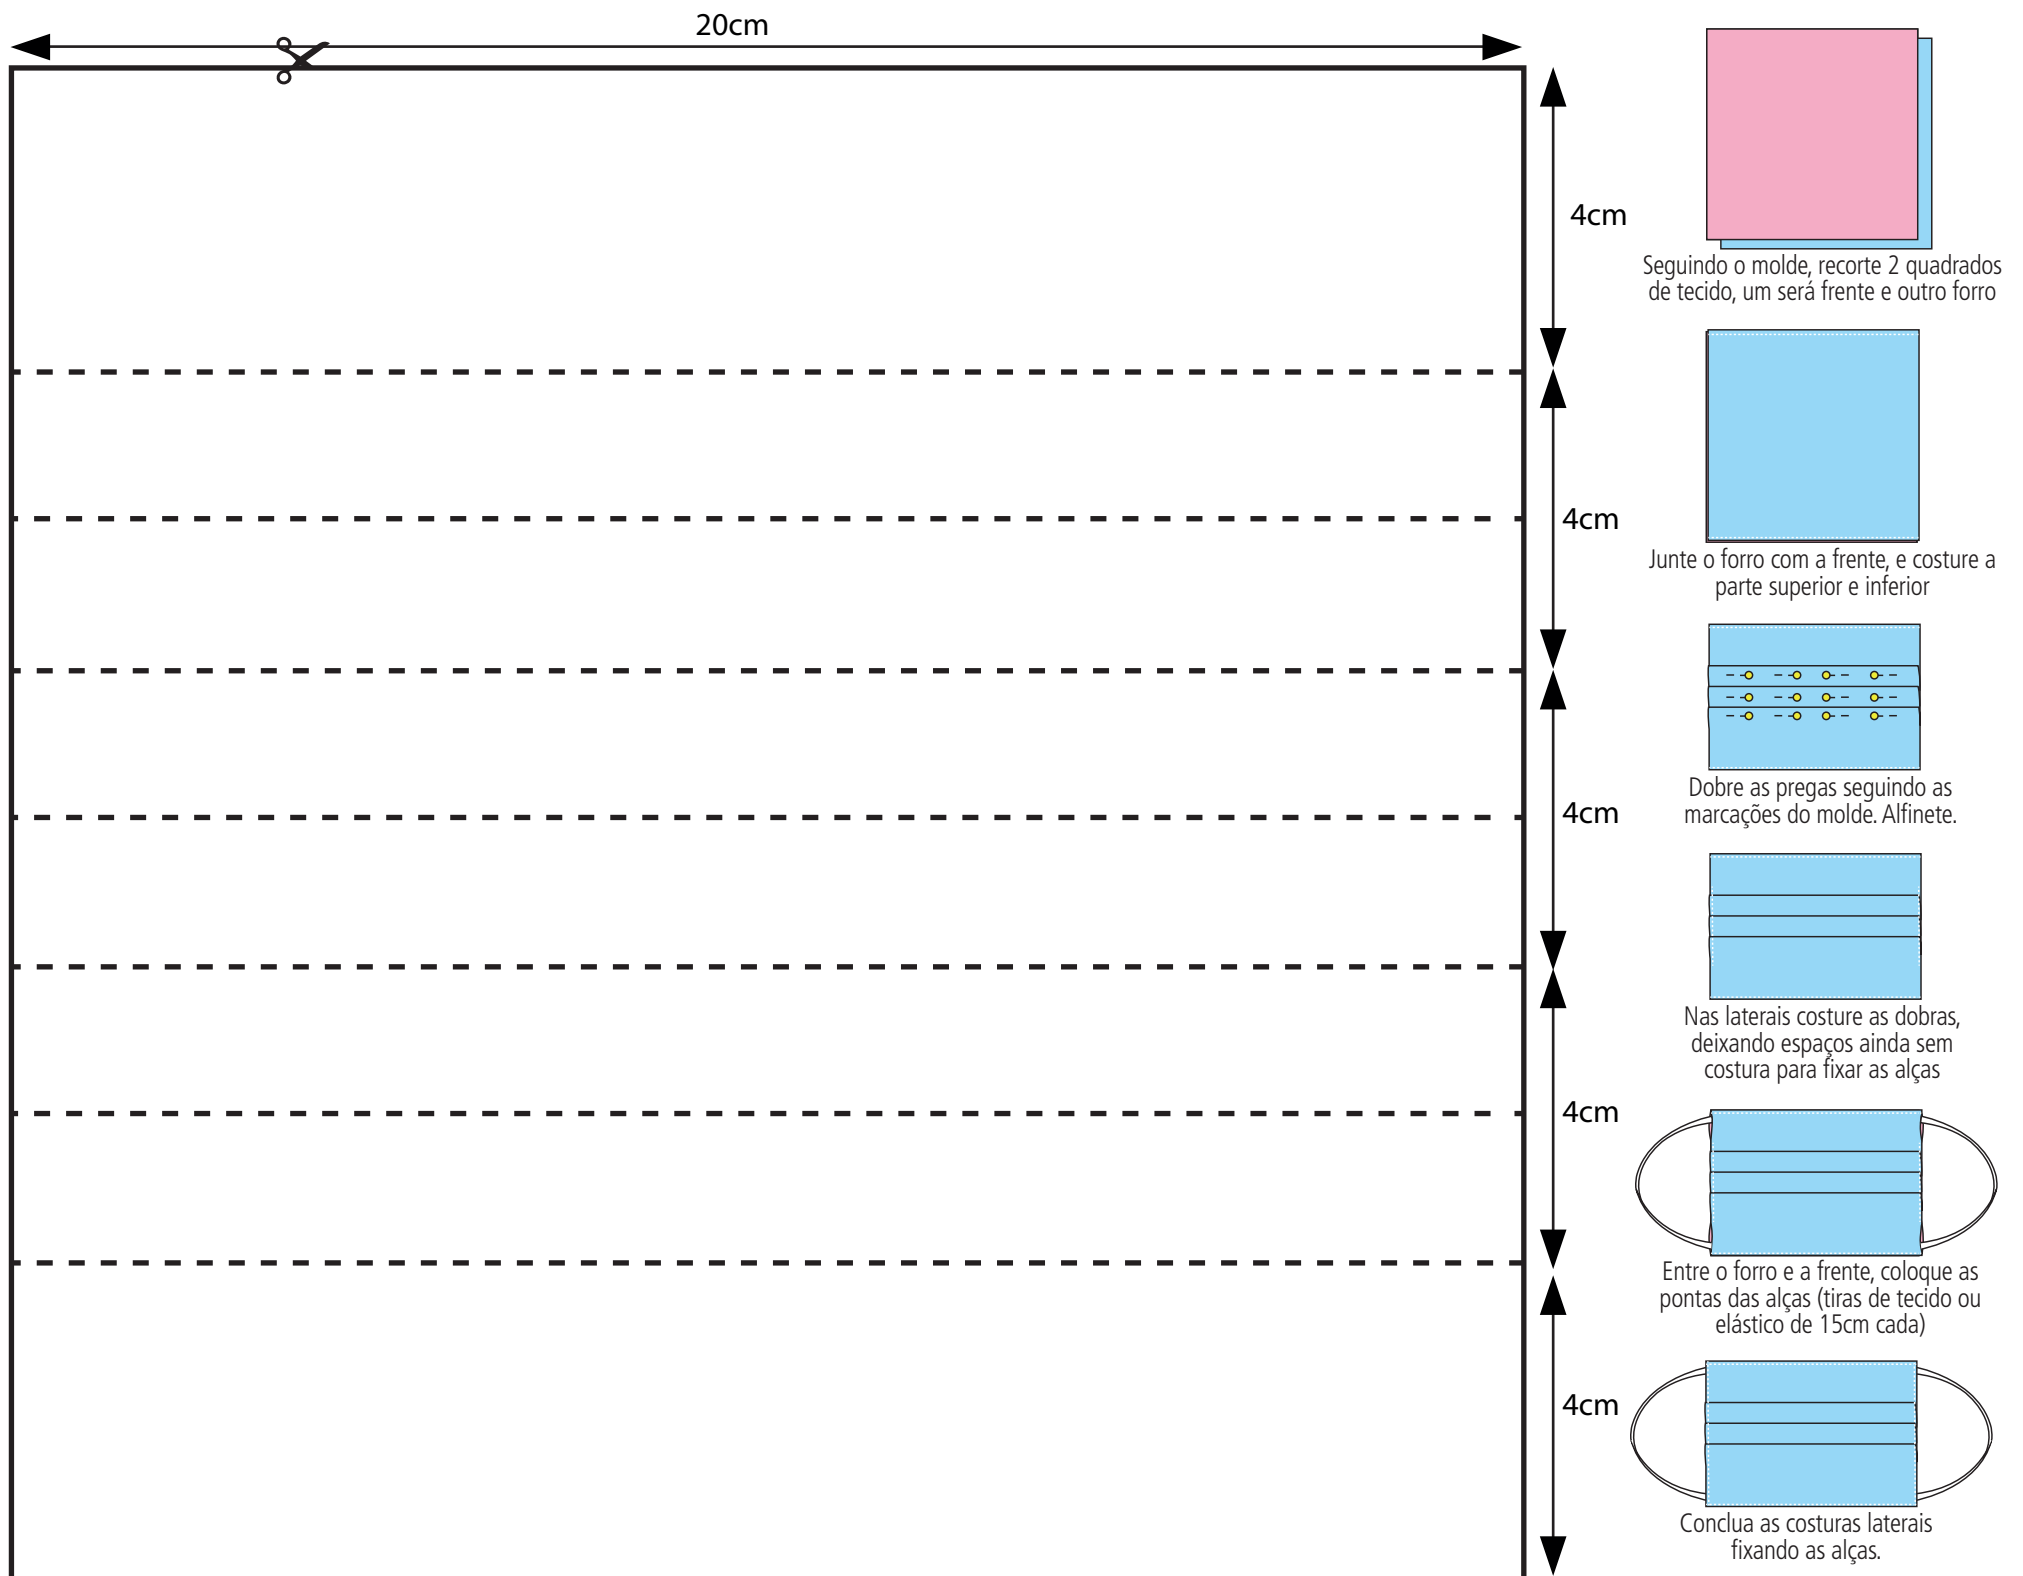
20cm

4cm

4cm

4cm

4cm

4cm

Seguindo o molde, recorte 2 quadrados de tecido, um será frente e outro forro

Junte o forro com a frente, e costure a parte superior e inferior

Dobre as pregas seguindo as marcações do molde. Alfinete.

Nas laterais costure as dobras, deixando espaços ainda sem costura para fixar as alças

Entre o forro e a frente, coloque as pontas das alças (tiras de tecido ou elástico de 15cm cada)

Conclua as costuras laterais fixando as alças.